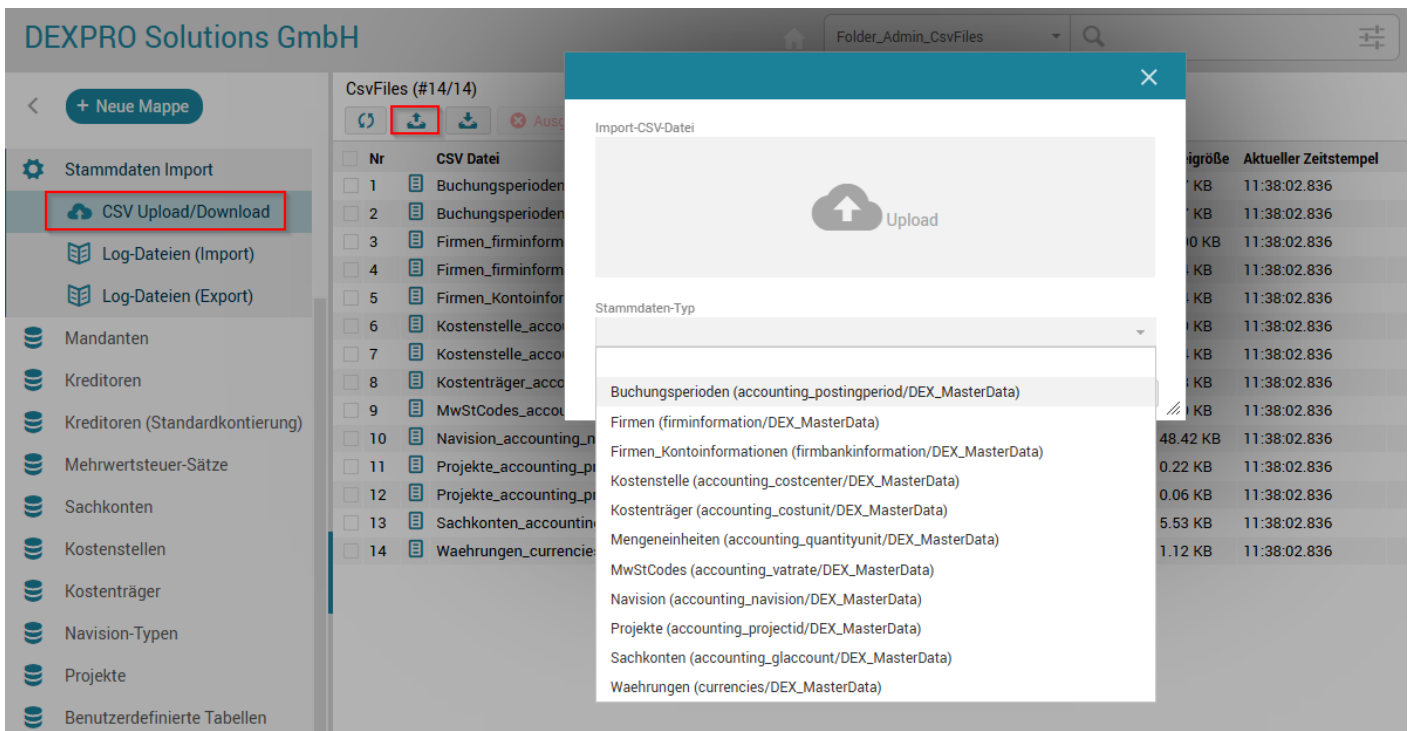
DEXPRO Solutions GmbH

Folder_Admin_CsvFiles

+ Neue Mappe

Stammdaten Import
CSV Upload/Download
Log-Dateien (Import)
Log-Dateien (Export)
Mandanten
Kreditoren
Kreditoren (Standardkontierung)
Mehrwertsteuer-Sätze
Sachkonten
Kostenstellen
Kostenträger
Navision-Typen
Projekte
Benutzerdefinierte Tabellen

CsvFiles (#14/14)

Ausg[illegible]

| Nr | CSV Datei | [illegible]igröße | Aktueller Zeitstempel |
|---|---|---|---|
| 1 | Buchungsperioden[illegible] | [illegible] KB | 11:38:02.836 |
| 2 | Buchungsperioden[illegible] | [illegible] KB | 11:38:02.836 |
| 3 | Firmen_firminformat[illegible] | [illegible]0 KB | 11:38:02.836 |
| 4 | Firmen_firminform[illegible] | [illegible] KB | 11:38:02.836 |
| 5 | Firmen_Kontoinfor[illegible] | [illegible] KB | 11:38:02.836 |
| 6 | Kostenstelle_acco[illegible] | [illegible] KB | 11:38:02.836 |
| 7 | Kostenstelle_acco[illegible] | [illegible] KB | 11:38:02.836 |
| 8 | Kostenträger_acco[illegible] | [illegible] KB | 11:38:02.836 |
| 9 | MwStCodes_accou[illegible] | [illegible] KB | 11:38:02.836 |
| 10 | Navision_accounting_n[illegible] | 48.42 KB | 11:38:02.836 |
| 11 | Projekte_accounting_p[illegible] | 0.22 KB | 11:38:02.836 |
| 12 | Projekte_accounting_p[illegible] | 0.06 KB | 11:38:02.836 |
| 13 | Sachkonten_accountin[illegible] | 5.53 KB | 11:38:02.836 |
| 14 | Waehrungen_currencie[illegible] | 1.12 KB | 11:38:02.836 |

Import-CSV-Datei
Upload

Stammdaten-Typ

Buchungsperioden (accounting_postingperiod/DEX_MasterData)
Firmen (firminformation/DEX_MasterData)
Firmen_Kontoinformationen (firmbankinformation/DEX_MasterData)
Kostenstelle (accounting_costcenter/DEX_MasterData)
Kostenträger (accounting_costunit/DEX_MasterData)
Mengeneinheiten (accounting_quantityunit/DEX_MasterData)
MwStCodes (accounting_vatrate/DEX_MasterData)
Navision (accounting_navision/DEX_MasterData)
Projekte (accounting_projectid/DEX_MasterData)
Sachkonten (accounting_glaccount/DEX_MasterData)
Waehrungen (currencies/DEX_MasterData)